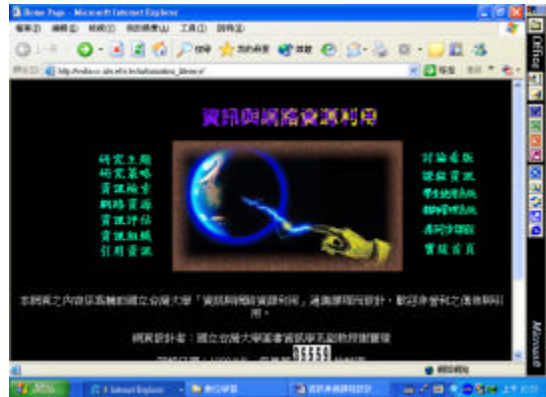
Home Page - Microsoft Internet Explorer

檔案(F) 編輯(E) 檢視(V) 我的最愛(A) 工具(T) 說明(H)

搜尋 我的最愛

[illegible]

移至

資訊與網路資源利用

研究主題
研究策略
資訊檢索
網路資源
資訊評估
資訊組織
引用資訊

討論看版
建議資源
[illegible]
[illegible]
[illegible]
回首頁

本網頁之內容係為輔助國立台灣大學「資訊與網路資源利用」通識課程所設計，歡迎非營利之個人取用。

網頁設計者：國立台灣大學圖書資訊學系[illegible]

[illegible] 05558 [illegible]

網際網路

Microsoft

Office